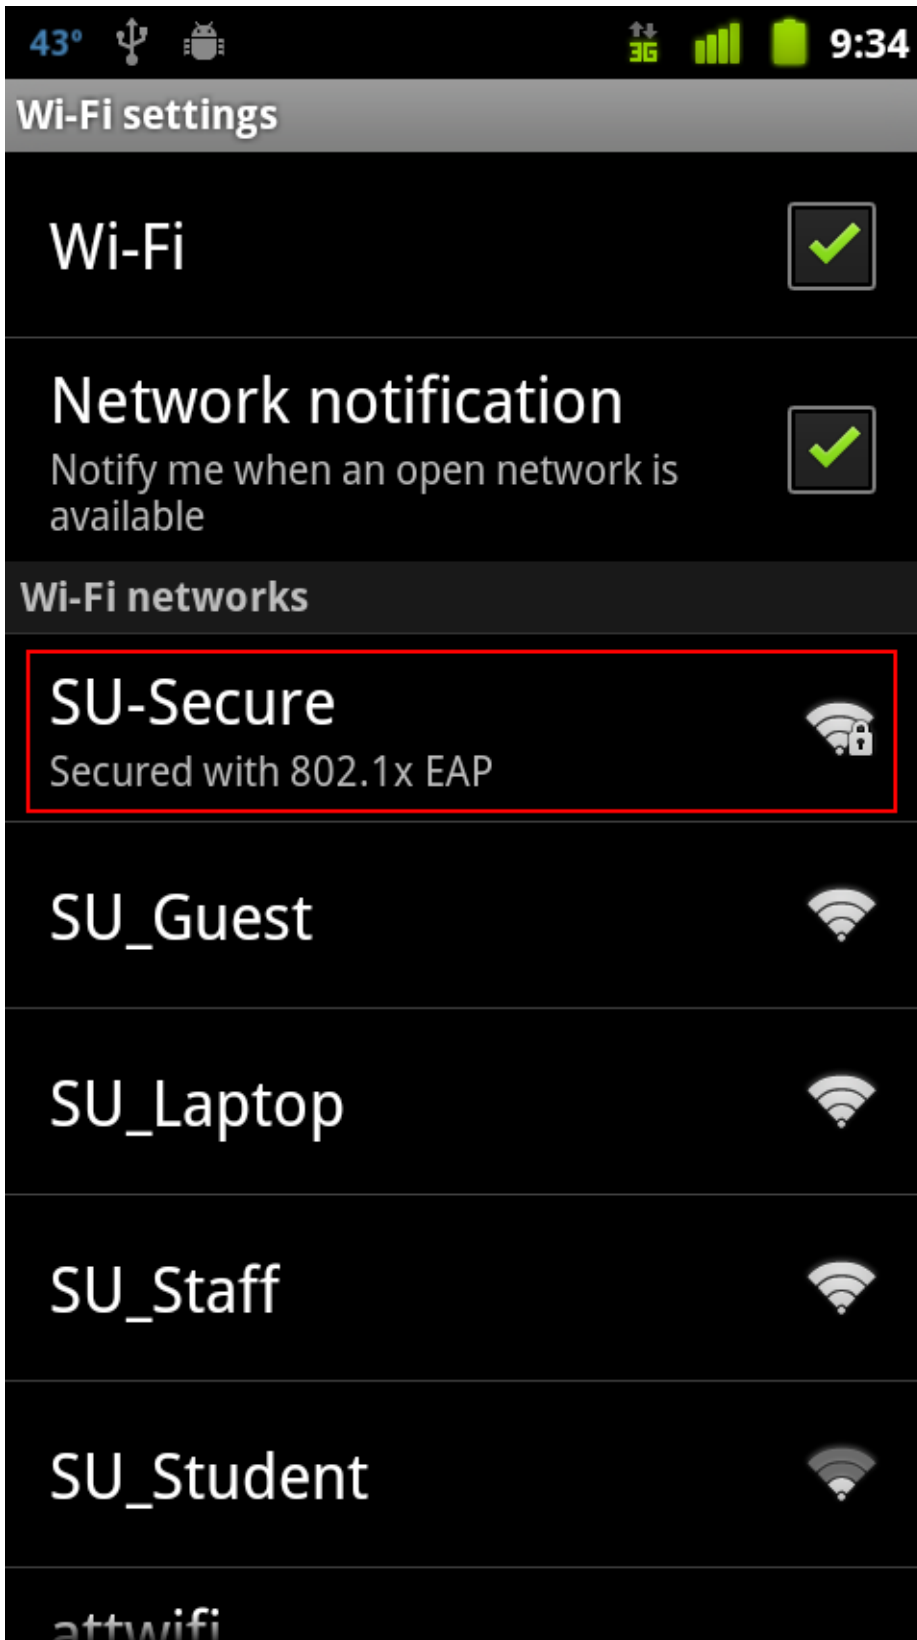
43° 3G 9:34

Wi-Fi settings

Wi-Fi

Network notification
Notify me when an open network is available

Wi-Fi networks

SU-Secure
Secured with 802.1x EAP

SU_Guest

SU_Laptop

SU_Staff

SU_Student

attwifi